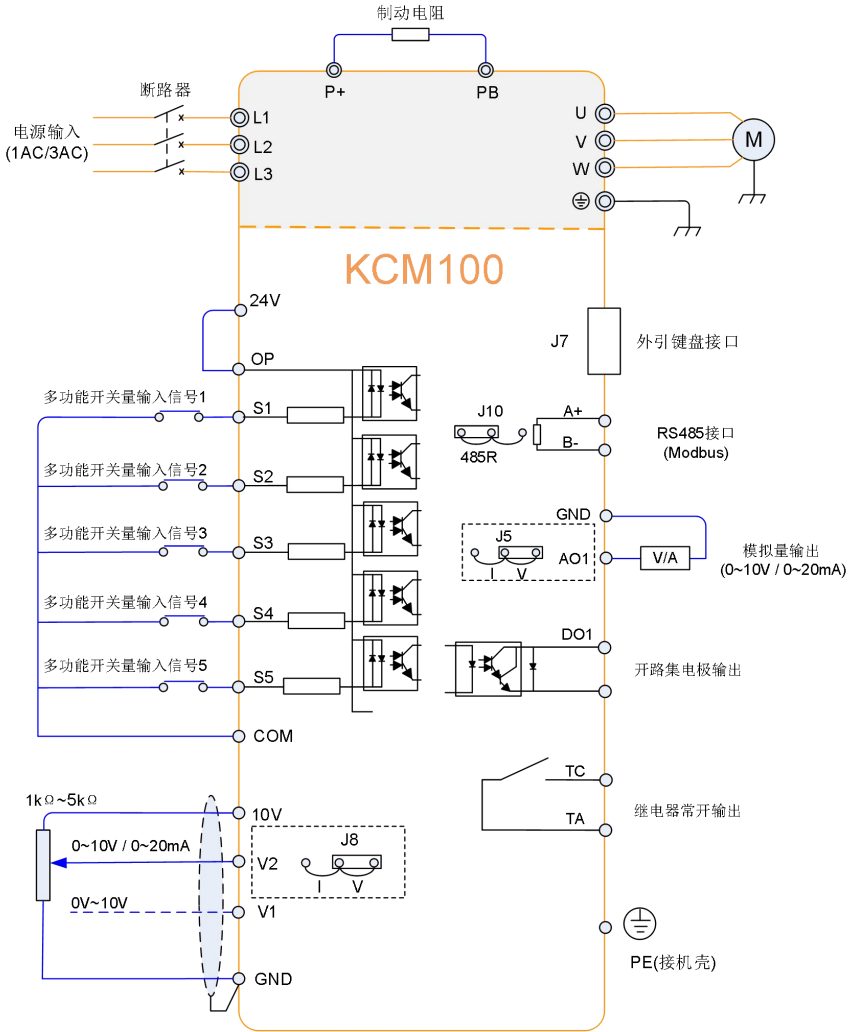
制动电阻

P+

PB

断路器

电源输入
(1AC/3AC)

L1

L2

L3

U

V

W

M

KCM100

24V

OP

J7

外引键盘接口

多功能开关量输入信号1

S1

J10

485R

A+

B-

RS485接口
(Modbus)

多功能开关量输入信号2

S2

多功能开关量输入信号3

S3

GND

J5

I V

AO1

V/A

模拟量输出
(0~10V / 0~20mA)

多功能开关量输入信号4

S4

DO1

多功能开关量输入信号5

S5

开路集电极输出

COM

TC

TA

继电器常开输出

1kΩ~5kΩ

10V

J8

0~10V / 0~20mA

V2

I V

0V~10V

V1

GND

PE(接机壳)